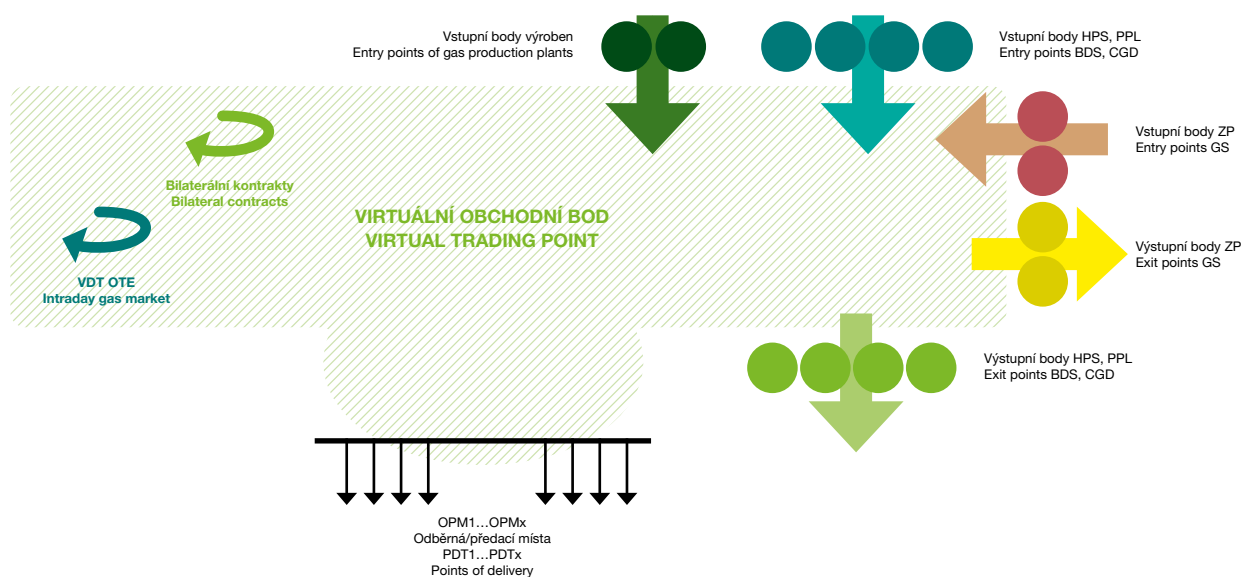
Vstupní body výroben
Entry points of gas production plants

Vstupní body HPS, PPL
Entry points BDS, CGD

Vstupní body ZP
Entry points GS

Bilaterální kontrakty
Bilateral contracts

VIRTUÁLNÍ OBCHODNÍ BOD
VIRTUAL TRADING POINT

Výstupní body ZP
Exit points GS

VDT OTE
Intraday gas market

Výstupní body HPS, PPL
Exit points BDS, CGD

OPM1…OPMx
Odběrná/předací místa
PDT1…PDTx
Points of delivery